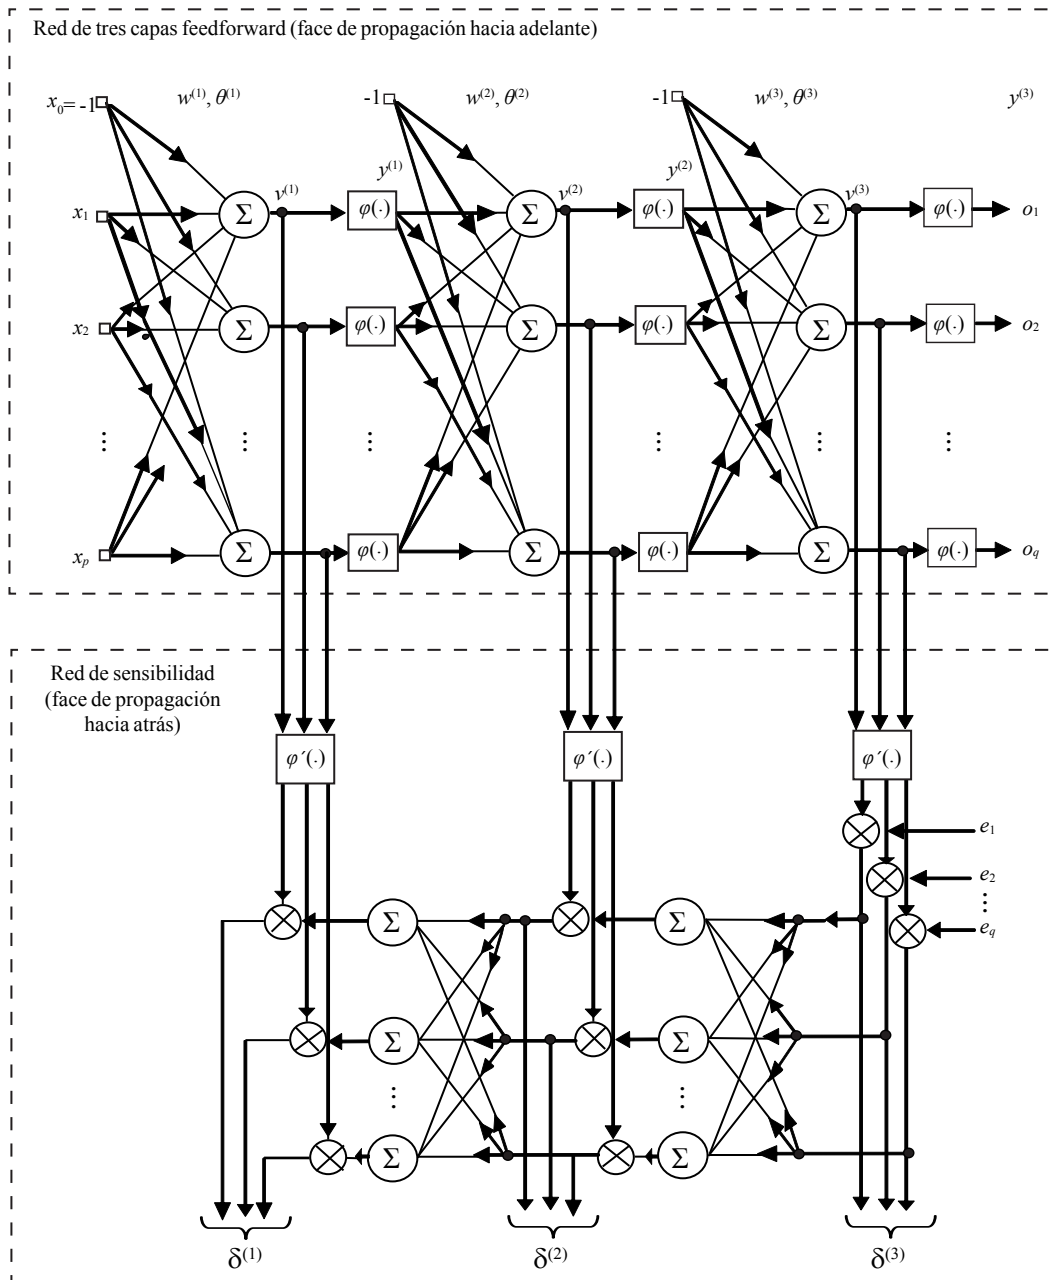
Red de tres capas feedforward (face de propagación hacia adelante)

$x_0$= -1 $w^{(1)}, \theta^{(1)}$ -1 $w^{(2)}, \theta^{(2)}$ -1 $w^{(3)}, \theta^{(3)}$ $y^{(3)}$

$x_1$ $\Sigma$ $v^{(1)}$ $y^{(1)}$ $\varphi(\cdot)$ $\Sigma$ $v^{(2)}$ $y^{(2)}$ $\varphi(\cdot)$ $\Sigma$ $v^{(3)}$ $\varphi(\cdot)$ $o_1$

$x_2$ $\Sigma$ $\varphi(\cdot)$ $\Sigma$ $\varphi(\cdot)$ $\Sigma$ $\varphi(\cdot)$ $o_2$

⋮ ⋮ ⋮ ⋮ ⋮ ⋮

$x_p$ $\Sigma$ $\varphi(\cdot)$ $\Sigma$ $\varphi(\cdot)$ $\Sigma$ $\varphi(\cdot)$ $o_q$

Red de sensibilidad (face de propagación hacia atrás)

$\varphi'(\cdot)$ $\varphi'(\cdot)$ $\varphi'(\cdot)$

$e_1$
$e_2$
⋮
$e_q$

$\Sigma$ $\Sigma$
$\Sigma$ $\Sigma$
⋮ ⋮
$\Sigma$ $\Sigma$

$\delta^{(1)}$ $\delta^{(2)}$ $\delta^{(3)}$